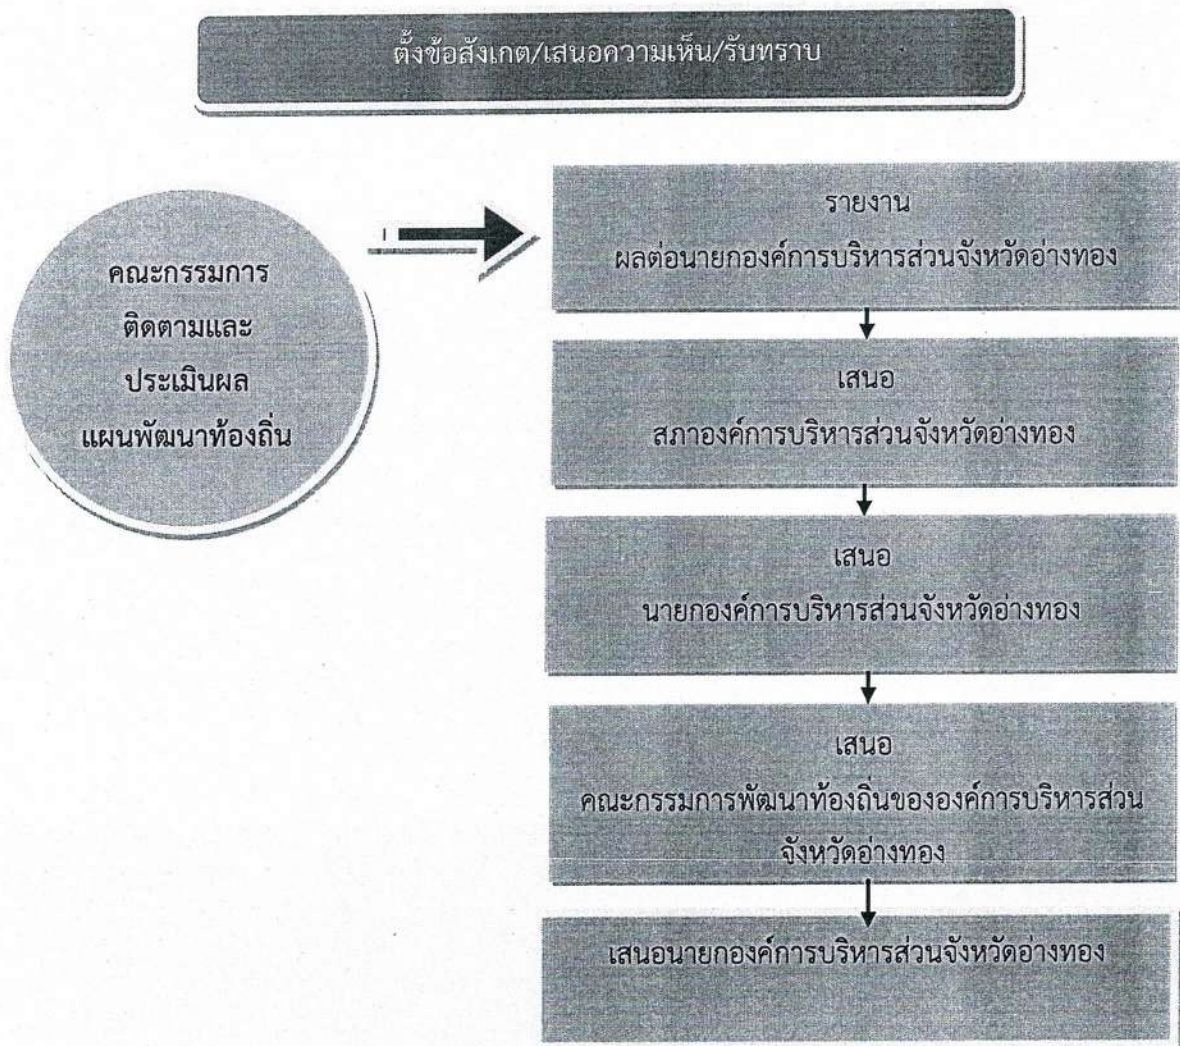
ตั้งข้อสังเกต/เสนอความเห็น/รับทราบ

คณะกรรมการ
ติดตามและ
ประเมินผล
แผนพัฒนาท้องถิ่น

รายงาน
ผลต่อนายกองค์การบริหารส่วนจังหวัดอ่างทอง

เสนอ
สภาองค์การบริหารส่วนจังหวัดอ่างทอง

เสนอ
นายกองค์การบริหารส่วนจังหวัดอ่างทอง

เสนอ
คณะกรรมการพัฒนาท้องถิ่นขององค์การบริหารส่วนจังหวัดอ่างทอง

เสนอนายกองค์การบริหารส่วนจังหวัดอ่างทอง